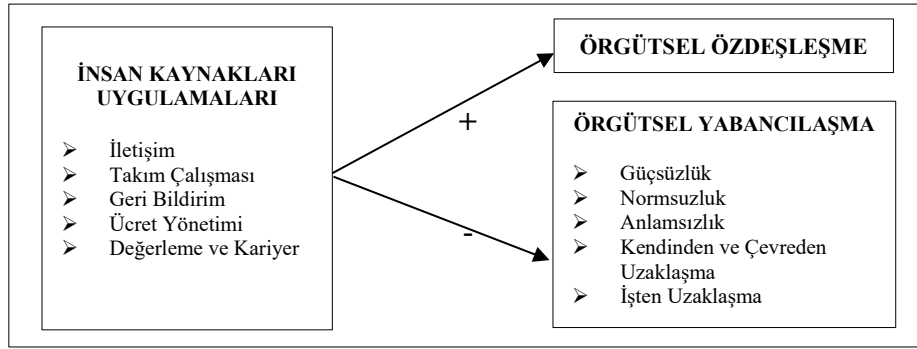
İNSAN KAYNAKLARI UYGULAMALARI

➢ İletişim
➢ Takım Çalışması
➢ Geri Bildirim
➢ Ücret Yönetimi
➢ Değerleme ve Kariyer

+

-

ÖRGÜTSEL ÖZDEŞLEŞME

ÖRGÜTSEL YABANCILAŞMA

➢ Güçsüzlük
➢ Normsuzluk
➢ Anlamsızlık
➢ Kendinden ve Çevreden Uzaklaşma
➢ İşten Uzaklaşma